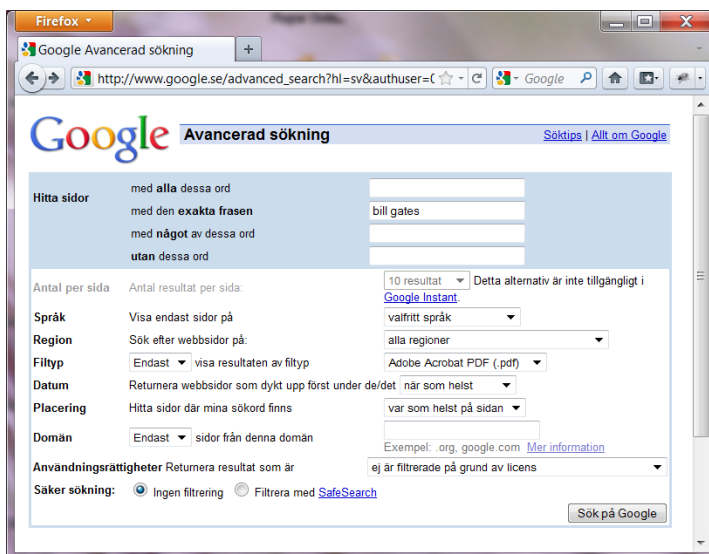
Firefox

Google Avancerad sökning

+

http://www.google.se/advanced_search?hl=sv&authuser=(

Google

Google

Avancerad sökning

Söktips | Allt om Google

Hitta sidor

med **alla** dessa ord

med den **exakta frasen** bill gates

med **något** av dessa ord

**utan** dessa ord

Antal per sida

Antal resultat per sida:

10 resultat

Detta alternativ är inte tillgängligt i Google Instant.

Språk

Visa endast sidor på

valfritt språk

Region

Sök efter webbsidor på:

alla regioner

Filtyp

Endast

visa resultaten av filtyp

Adobe Acrobat PDF (.pdf)

Datum

Returnera webbsidor som dykt upp först under de/det

när som helst

Placering

Hitta sidor där mina sökord finns

var som helst på sidan

Domän

Endast

sidor från denna domän

Exempel: .org, google.com Mer information

Användningsrättigheter Returnera resultat som är

ej är filtrerade på grund av licens

Säker sökning:

Ingen filtrering

Filtrera med SafeSearch

Sök på Google